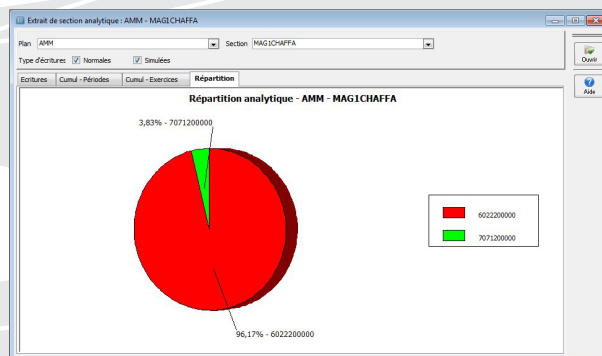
Extrait de section analytique : AMM - MAG1CHAFFA

Plan AMM

Section MAG1CHAFFA

Type d'écritures Normales Simulées

Ouvrir

Aide

Ecritures | Cumul - Périodes | Cumul - Exercices | Répartition

Répartition analytique - AMM - MAG1CHAFFA

3,83% - 7071200000

96,17% - 6022200000

6022200000

7071200000